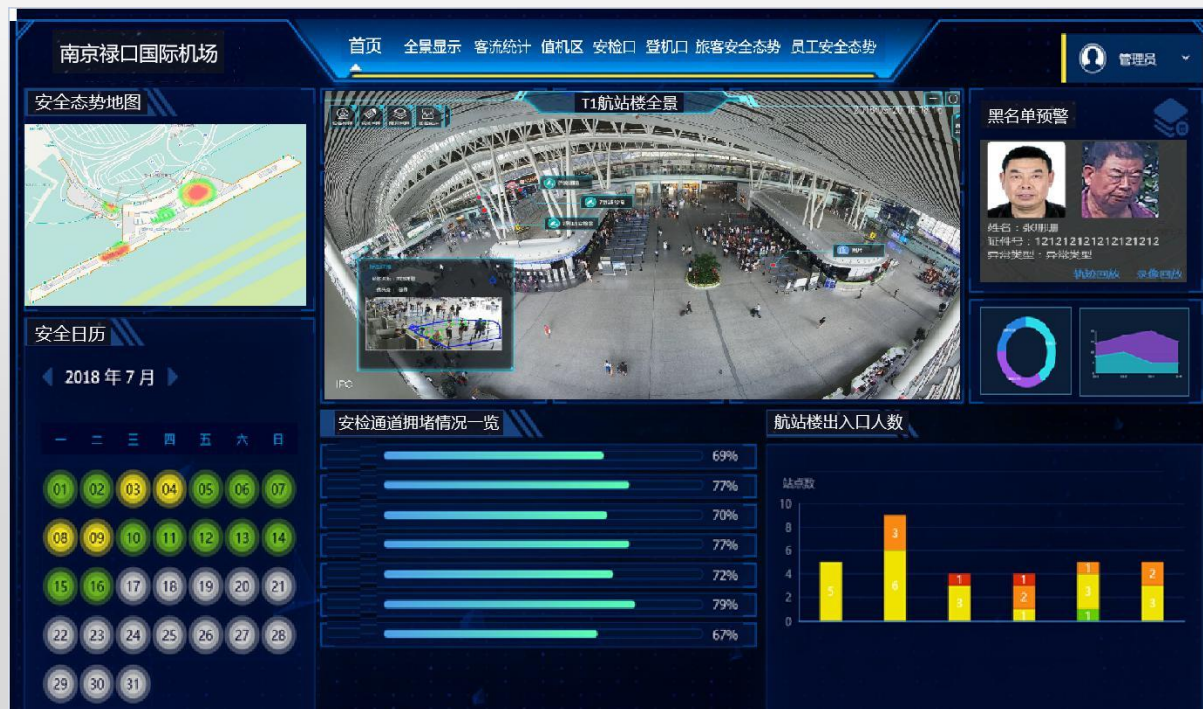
南京禄口国际机场

首页 全景显示 客流统计 值机区 安检口 登机口 旅客安全态势 员工安全态势

管理员

安全态势地图

T1航站楼全景

IPC

黑名单预警

姓名：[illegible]
证件号：121212121212121212
异常类型：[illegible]

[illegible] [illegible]

安全日历

2018 年 7 月

| 一 | 二 | 三 | 四 | 五 | 六 | 日 |
|---|---|---|---|---|---|---|
| 01 | 02 | 03 | 04 | 05 | 06 | 07 |
| 08 | 09 | 10 | 11 | 12 | 13 | 14 |
| 15 | 16 | 17 | 18 | 19 | 20 | 21 |
| 22 | 23 | 24 | 25 | 26 | 27 | 28 |
| 29 | 30 | 31 | | | | |

安检通道拥堵情况一览

69%
77%
70%
77%
72%
79%
67%

航站楼出入口人数

站点数

10
8
6
4
2
0

5
3 6
1 3
1 2 1
1 3 1
2 3